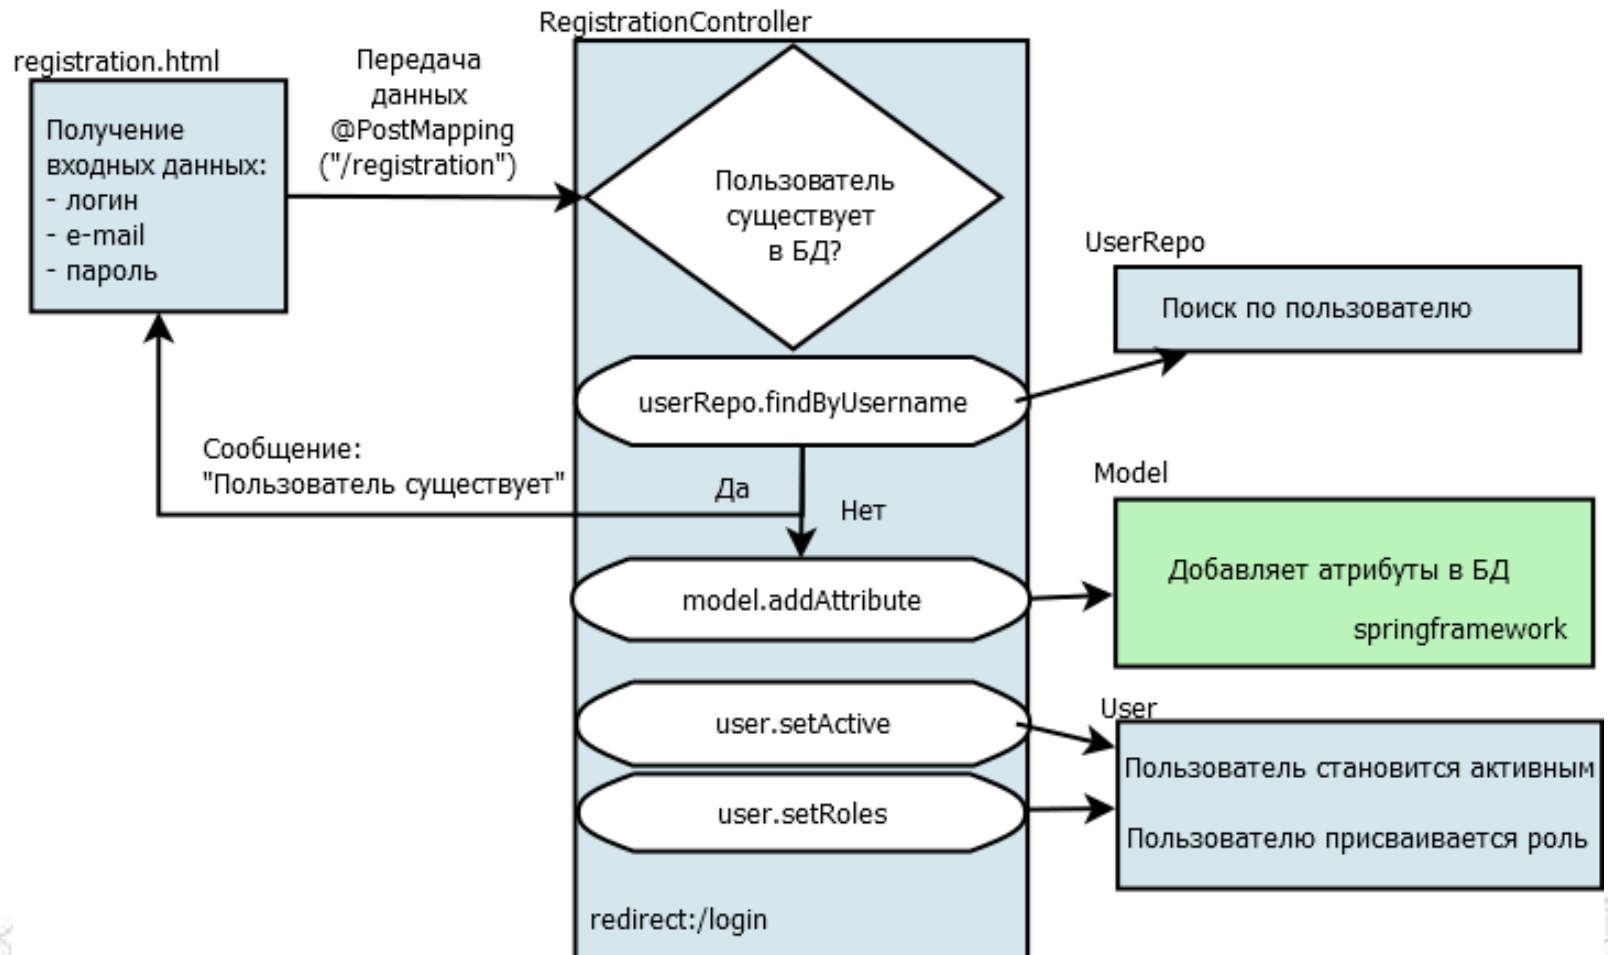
RegistrationController

registration.html

Получение входных данных:
- логин
- e-mail
- пароль

Передача данных @PostMapping ("/registration")

Пользователь существует в БД?

UserRepo

Поиск по пользователю

userRepo.findByUsername

Сообщение: "Пользователь существует"

Да

Нет

Model

Добавляет атрибуты в БД

springframework

model.addAttribute

User

user.setActive

Пользователь становится активным

user.setRoles

Пользователю присваивается роль

redirect:/login